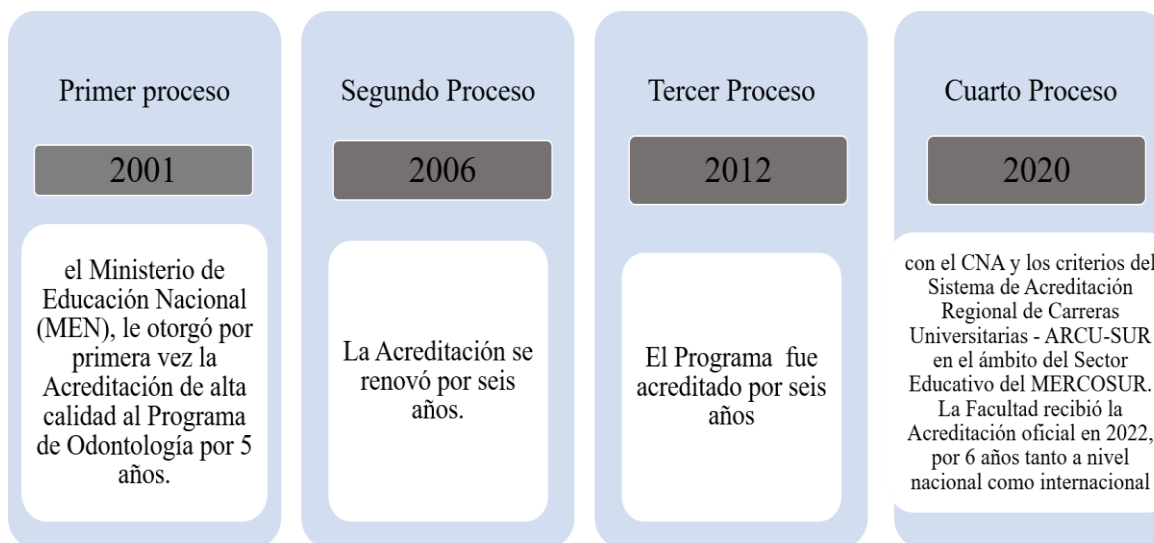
Primer proceso

2001

el Ministerio de Educación Nacional (MEN), le otorgó por primera vez la Acreditación de alta calidad al Programa de Odontología por 5 años.

Segundo Proceso

2006

La Acreditación se renovó por seis años.

Tercer Proceso

2012

El Programa fue acreditado por seis años

Cuarto Proceso

2020

con el CNA y los criterios del Sistema de Acreditación Regional de Carreras Universitarias - ARCU-SUR en el ámbito del Sector Educativo del MERCOSUR. La Facultad recibió la Acreditación oficial en 2022, por 6 años tanto a nivel nacional como internacional